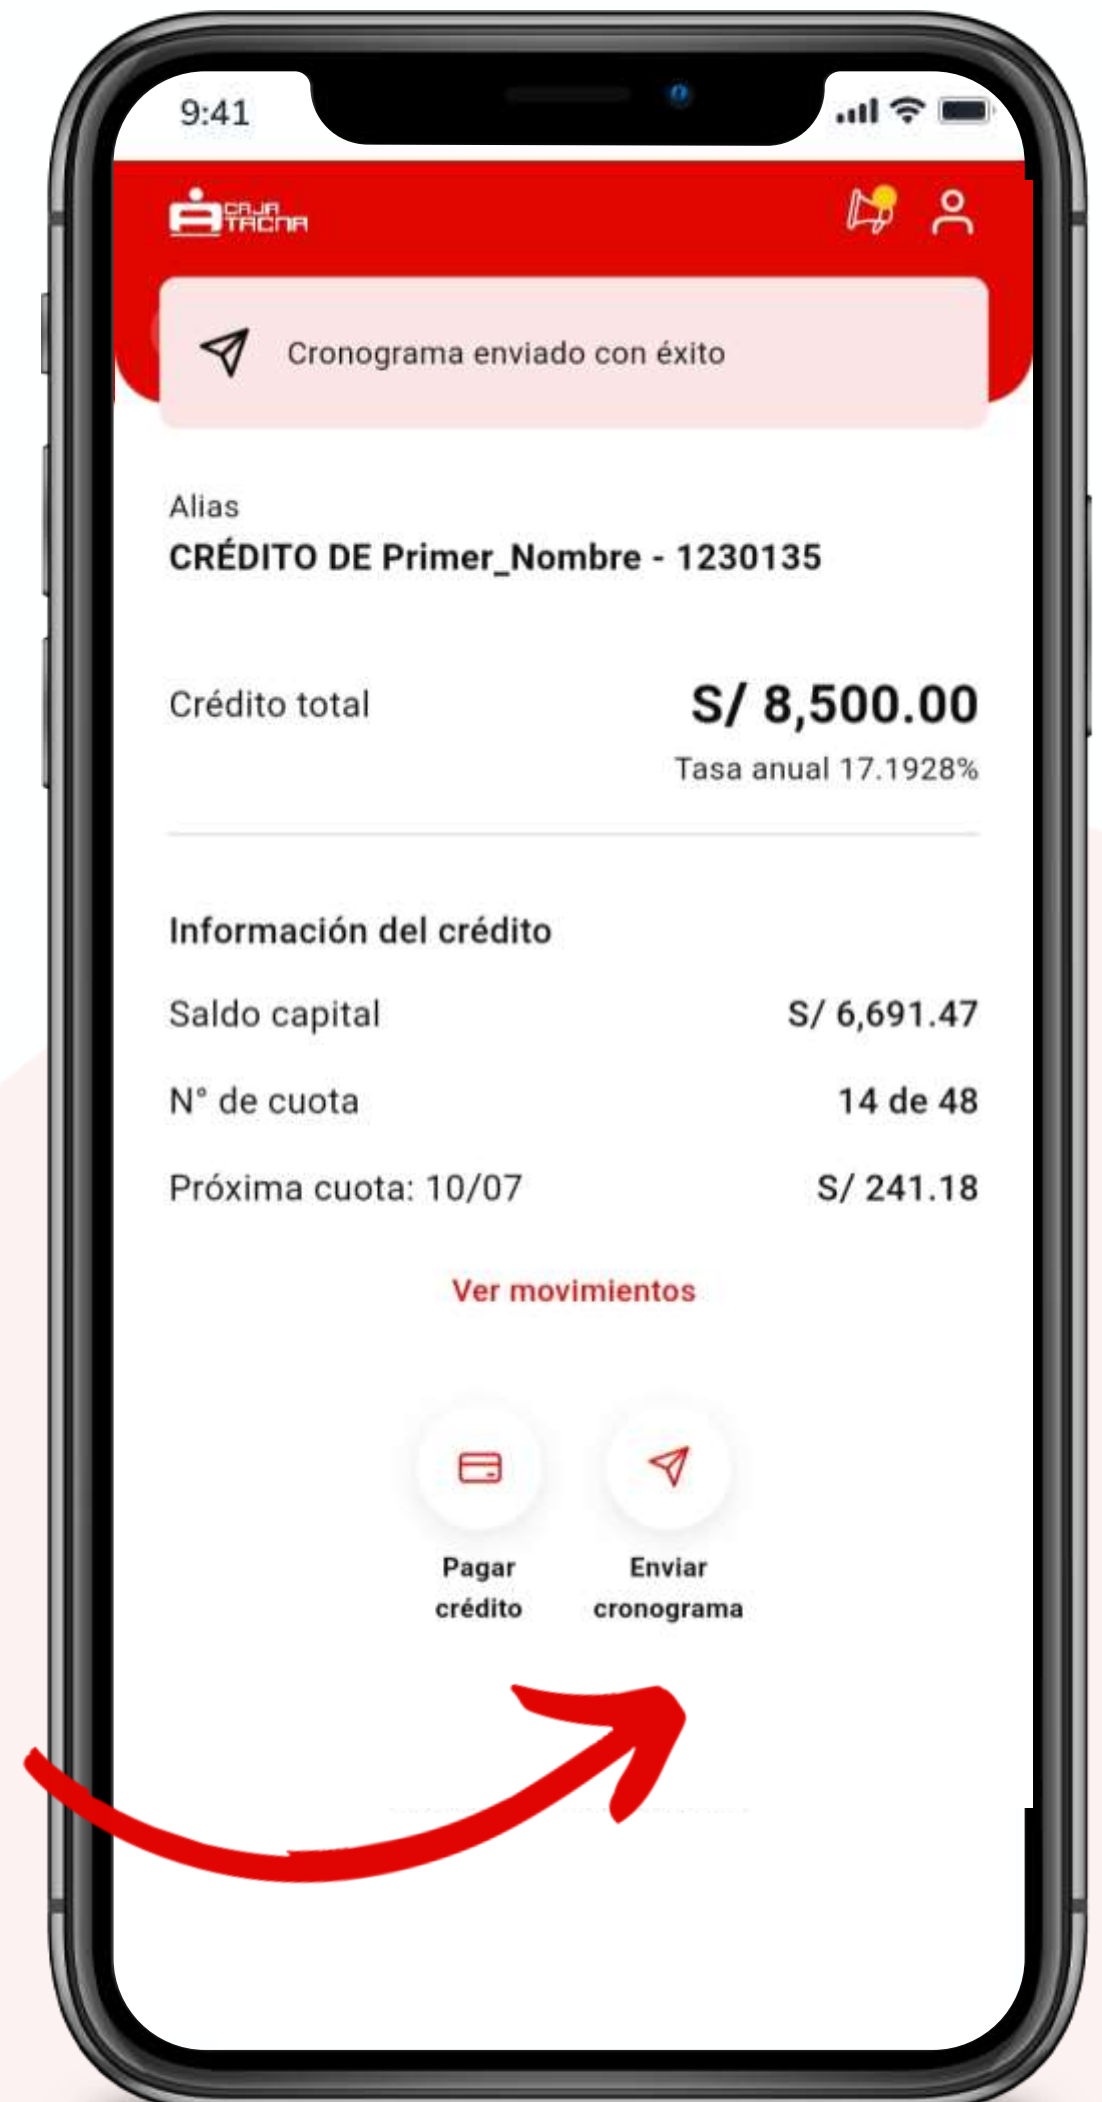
9:41

CAJA TACNA

Cronograma enviado con éxito

Alias
CRÉDITO DE Primer_Nombre - 1230135

Crédito total
S/ 8,500.00
Tasa anual 17.1928%

Información del crédito

| Saldo capital | S/ 6,691.47 |
|---|---|
| N° de cuota | 14 de 48 |
| Próxima cuota: 10/07 | S/ 241.18 |

Ver movimientos

Pagar crédito

Enviar cronograma